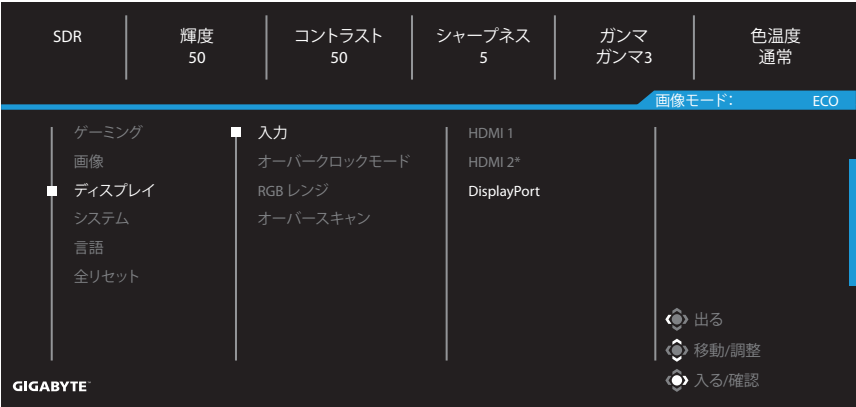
SDR
輝度
50
コントラスト
50
シャープネス
5
ガンマ
ガンマ3
色温度
通常

画像モード: ECO

ゲーミング
画像
ディスプレイ
システム
言語
全リセット

入力
オーバークロックモード
RGB レンジ
オーバースキャン

HDMI 1
HDMI 2*
DisplayPort

出る
移動/調整
入る/確認

GIGABYTE